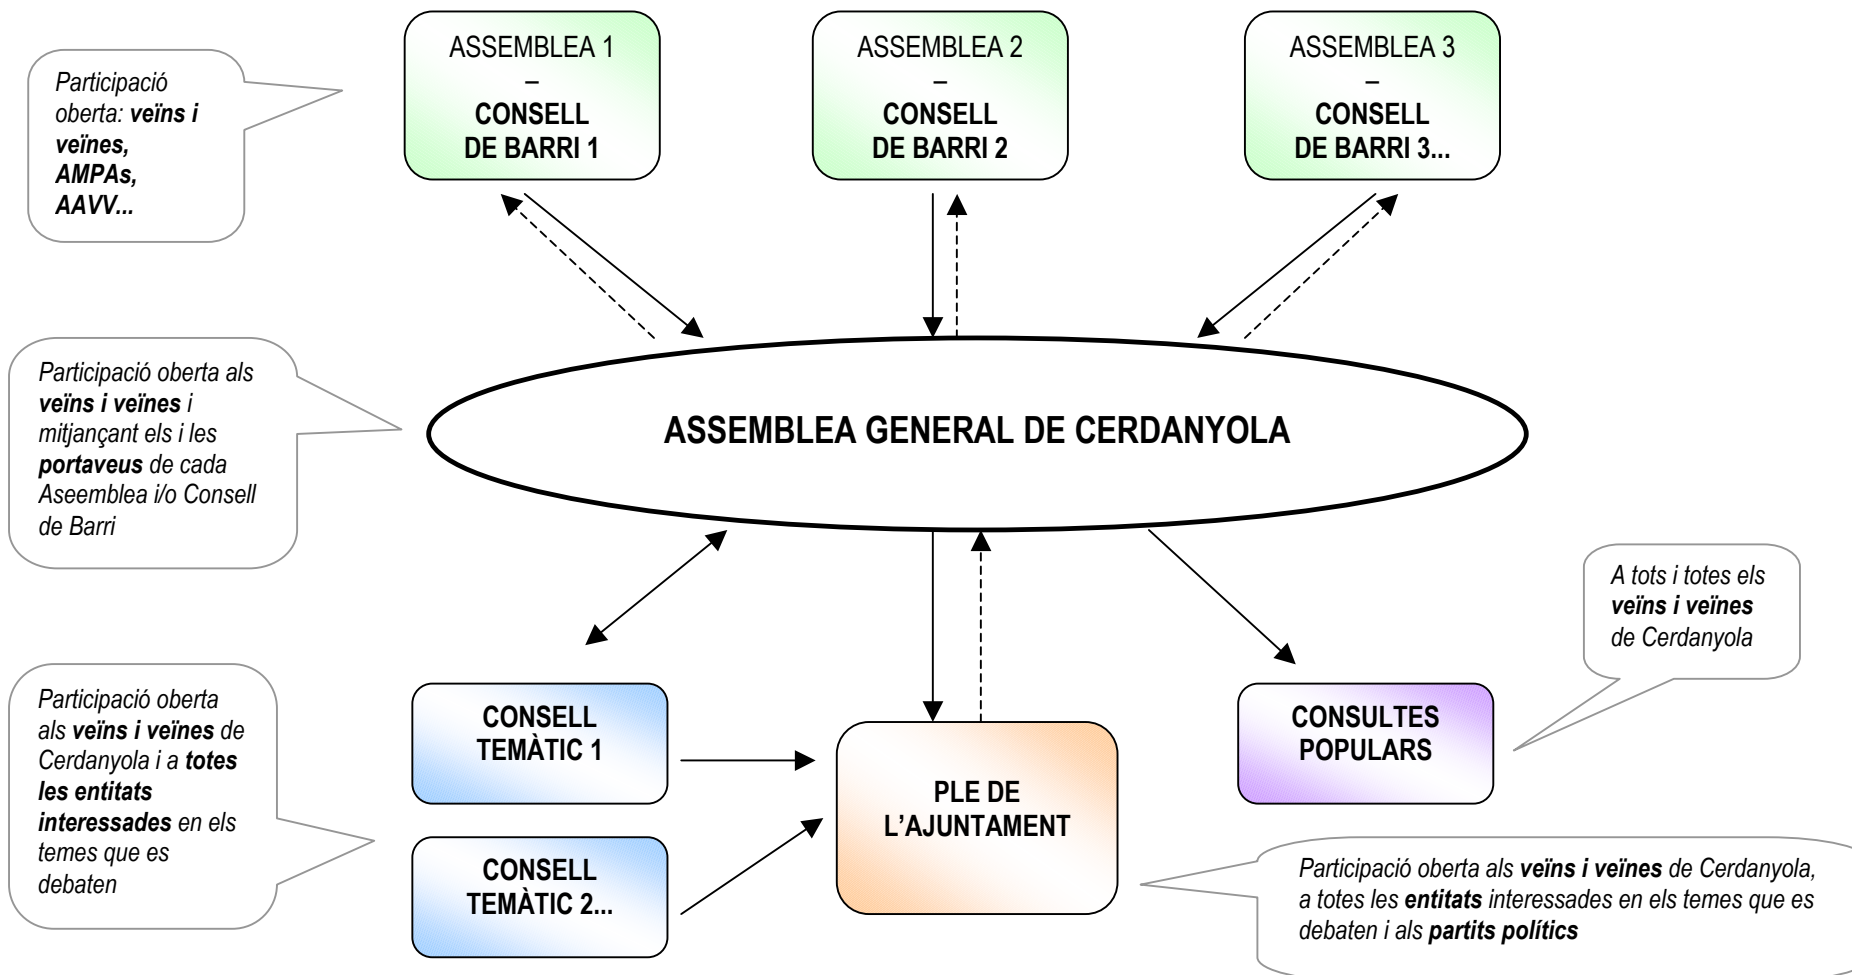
Participació oberta: veïns i veïnes, AMPAs, AAVV...

ASSEMBLEA 1
–
CONSELL DE BARRI 1

ASSEMBLEA 2
–
CONSELL DE BARRI 2

ASSEMBLEA 3
–
CONSELL DE BARRI 3...

Participació oberta als veïns i veïnes i mitjançant els i les portaveus de cada Aseemblea i/o Consell de Barri

ASSEMBLEA GENERAL DE CERDANYOLA

A tots i totes els veïns i veïnes de Cerdanyola

Participació oberta als veïns i veïnes de Cerdanyola i a totes les entitats interessades en els temes que es debaten

CONSELL TEMÀTIC 1

CONSELL TEMÀTIC 2...

PLE DE L'AJUNTAMENT

CONSULTES POPULARS

Participació oberta als veïns i veïnes de Cerdanyola, a totes les entitats interessades en els temes que es debaten i als partits polítics